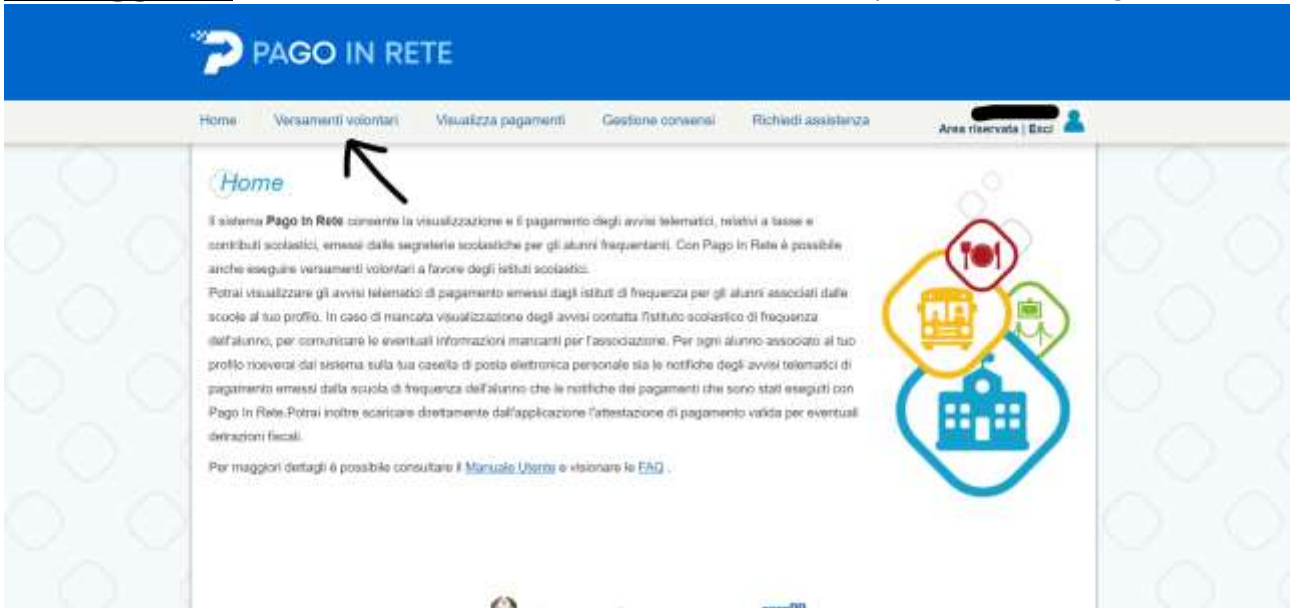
PAGO IN RETE

Home Versamenti volontari Visualizza pagamenti Gestione consensi Richiedi assistenza Area riservata | Esci

Home

Il sistema **Pago In Rete** consente la visualizzazione e il pagamento degli avvisi telematici, relativi a tasse e contributi scolastici, emessi dalle segreterie scolastiche per gli alunni frequentanti. Con Pago In Rete è possibile anche eseguire versamenti volontari a favore degli istituti scolastici.

Potrai visualizzare gli avvisi telematici di pagamento emessi dagli istituti di frequenza per gli alunni associati dalle scuole al tuo profilo. In caso di mancata visualizzazione degli avvisi contatta l'istituto scolastico di frequenza dell'alunno, per comunicare le eventuali informazioni mancanti per l'associazione. Per ogni alunno associato al tuo profilo riceverai dal sistema sulla tua casella di posta elettronica personale sia le notifiche degli avvisi telematici di pagamento emessi dalla scuola di frequenza dell'alunno che le notifiche dei pagamenti che sono stati eseguiti con Pago In Rete.Potrai inoltre scaricare direttamente dall'applicazione l'attestazione di pagamento valida per eventuali detrazioni fiscali.

Per maggiori dettagli è possibile consultare il Manuale Utente e visionare le FAQ .